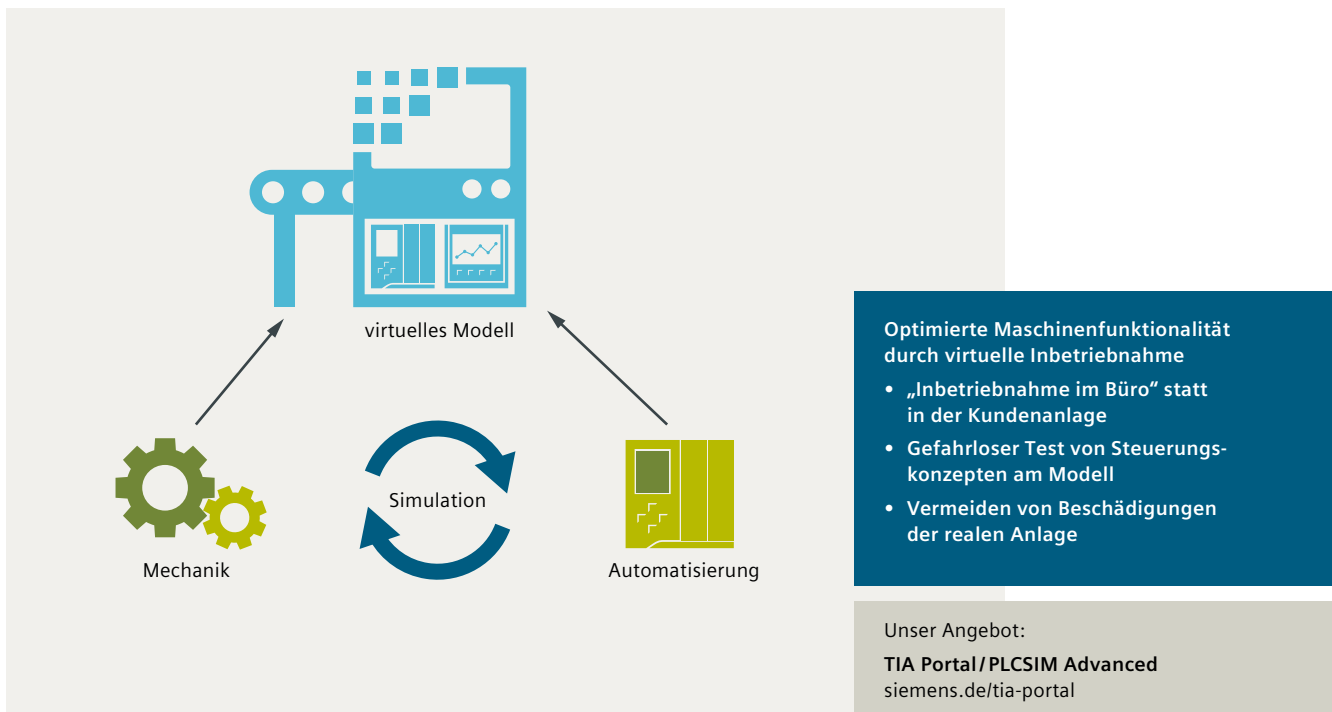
virtuelles Modell

Simulation

Mechanik

Automatisierung

Optimierte Maschinenfunktionalität durch virtuelle Inbetriebnahme

• „Inbetriebnahme im Büro“ statt in der Kundenanlage

• Gefahrloser Test von Steuerungskonzepten am Modell

• Vermeiden von Beschädigungen der realen Anlage

Unser Angebot:

TIA Portal / PLCSIM Advanced
siemens.de/tia-portal